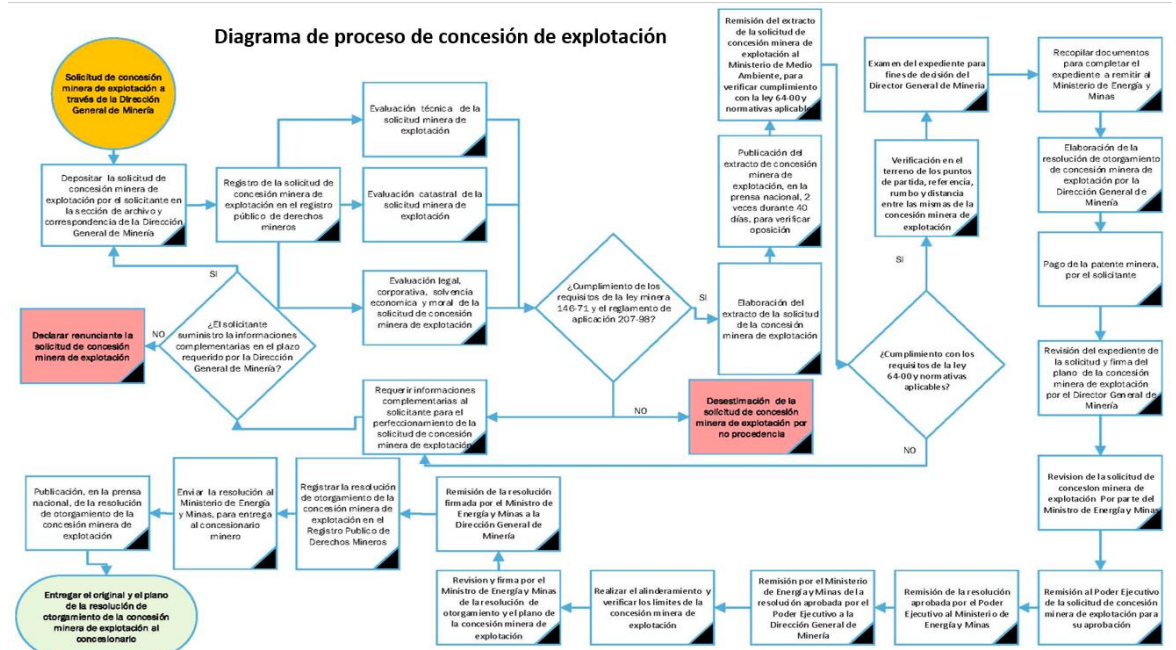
Diagrama de proceso de concesión de explotación

Solicitud de concesión minera de explotación a través de la Dirección General de Minería

Depositar la solicitud de concesión minera de explotación por el solicitante en la sección de archivo y correspondencia de la Dirección General de Minería

Registro de la solicitud de concesión minera de explotación en el registro público de derechos mineros

Evaluación técnica de la solicitud minera de explotación

Evaluación catastral de la solicitud minera de explotación

Evaluación legal, corporativa, solvencia economica y moral de la solicitud de concesión minera de explotación

SI

¿El solicitante suministro la informaciones complementarias en el plazo requerido por la Dirección General de Minería?

NO

Declarar renunciante la solicitud de concesión minera de explotación

Requerir informaciones complementarias al solicitante para el perfeccionamiento de la solicitud de concesión minera de explotación

¿Cumplimiento de los requisitos de la ley minera 146-71 y el reglamento de aplicación 207-98?

SI

NO

Desestimación de la solicitud de concesión minera de explotación por no procedencia

Elaboración del extracto de la solicitud de la concesión minera de explotación

Publicación del extracto de concesión minera de explotación, en la prensa nacional, 2 veces durante 40 días, para verificar oposición

Remisión del extracto de la solicitud de concesión minera de explotación al Ministerio de Medio Ambiente, para verificar cumplimiento con la ley 64-00 y normativas aplicables

¿Cumplimiento con los requisitos de la ley 64-00 y normativas aplicables?

SI

NO

Verificación en el terreno de los puntos de partida, referencia, rumbo y distancia entre las mismas de la concesión minera de explotación

Examen del expediente para fines de decisión del Director General de Minería

Recopilar documentos para completar el expediente a remitir al Ministerio de Energía y Minas

Elaboración de la resolución de otorgamiento de concesión minera de explotación por la Dirección General de Minería

Pago de la patente minera, por el solicitante

Revisión del expediente de la solicitud y firma del plano de la concesión minera de explotación por el Director General de Minería

Revision de la solicitud de concesion minera de explotación Por parte del Ministro de Energía y Minas

Remisión al Poder Ejecutivo de la solicitud de concesión minera de explotación para su aprobación

Remisión de la resolución aprobada por el Poder Ejecutivo al Ministerio de Energía y Minas

Remisión por el Ministerio de Energía y Minas de la resolución aprobada por el Poder Ejecutivo a la Dirección General de Minería

Realizar el alinderamiento y verificar los limites de la concesión minera de explotación

Revision y firma por el Ministro de Energía y Minas de la resolución de otorgamiento y el plano de la concesión minera de explotación

Remisión de la resolución firmada por el Ministro de Energía y Minas a la Dirección General de Minería

Registrar la resolución de otorgamiento de la concesión minera de explotación en el Registro Publico de Derechos Mineros

Enviar la resolución al Ministerio de Energía y Minas, para entrega al concesionario minero

Publicación, en la prensa nacional, de la resolución de otorgamiento de la concesión minera de explotación

Entregar el original y el plano de la resolución de otorgamiento de la concesión minera de explotación al concesionario